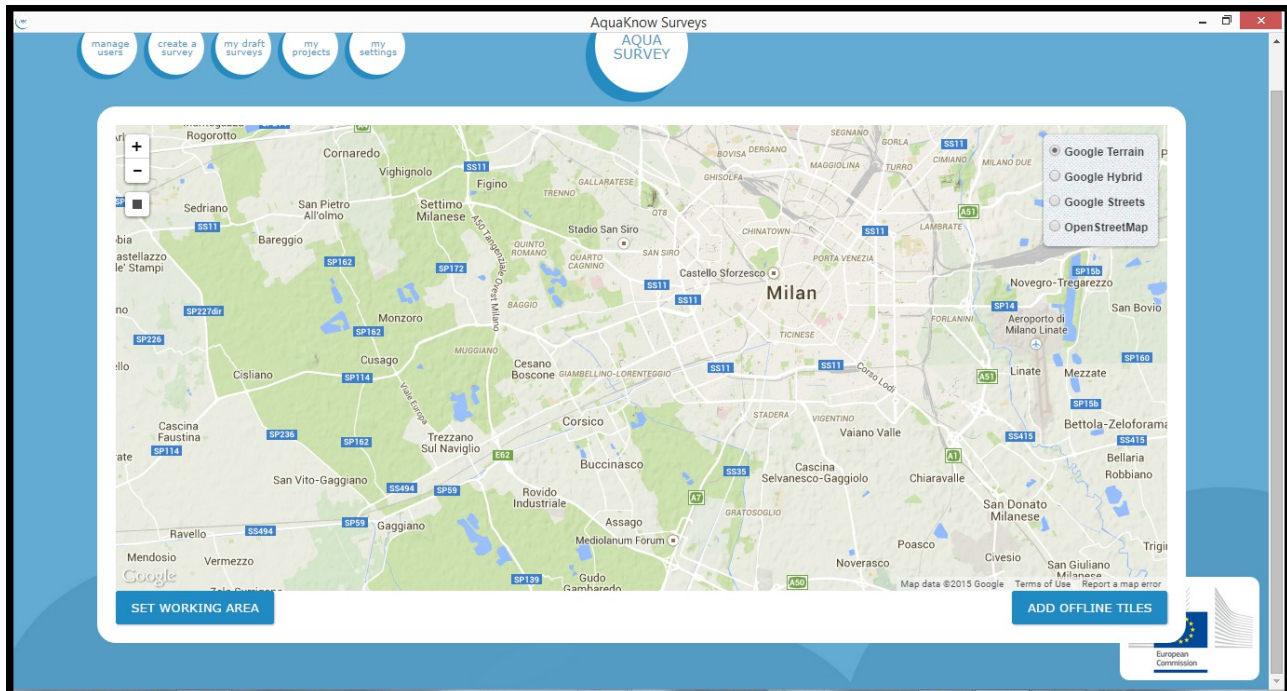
AquaKnow Surveys

manage users
create a survey
my draft surveys
my projects
my settings

AQUA SURVEY

+
−

Google Terrain
Google Hybrid
Google Streets
OpenStreetMap

Rogorotto
Cornaredo
Vighignolo
SS11
Figino
Sedriano
San Pietro All'olmo
Settimo Milanese
SS11
Bareggio
Stadio San Siro
Castello Sforzesco
Milan
SP162
SP172
Monzoro
SP162
SP227dir
SP226
Cusago
Cisliano
SP114
Cesano Boscone
Corsico
Buccinasco
Trezzano Sul Naviglio
Cascina Faustina
SP236
SP162
SP114
San Vito-Gaggiano
SS494
SP59
Rovido Industriale
Assago
Mediolanum Forum
Gaggiano
Ravello
SS494
SP59
Mendosio
Vermezzo
SP139
Gudo Gambaredo
SS35
Cascina Selvanesco-Gaggiolo
Vaiano Valle
Chiaravalle
Noverasco
Poasco
San Donato Milanese
Civesio
San Giuliano Milanese
Bettola-Zeloforama
Bellaria
Robbiano
Mezzate
Linate
Aeroporto di Milano Linate
Novegro-Tregarezzo
San Bovio
SP14
SP15b
SP160
SP15b
SS415
SS415
A51
A51
A1
A7
E62
SS11
SS11
SS11
SS11
Corso Lodi
CHINATOWN
PORTA VENEZIA
LAMBRATE
FORLANINI
TICINESE
STADERA
VIGENTINO
GRATOSOGLIO
BOVISA
DERGANO
MAGGIOLINA
GHISOLFA
TURRO
CIMIANO
MILANO DUE
GALLARATESE
TRENNO
QT8
QUINTO ROMANO
QUARTO CAGNINO
SAN SIRO
BAGGIO
MUGGIANO
GIAMBELLINO-LORENTEGGIO
SEGNANO
GORLA
Google
Map data ©2015 Google  Terms of Use  Report a map error

SET WORKING AREA
ADD OFFLINE TILES

European Commission